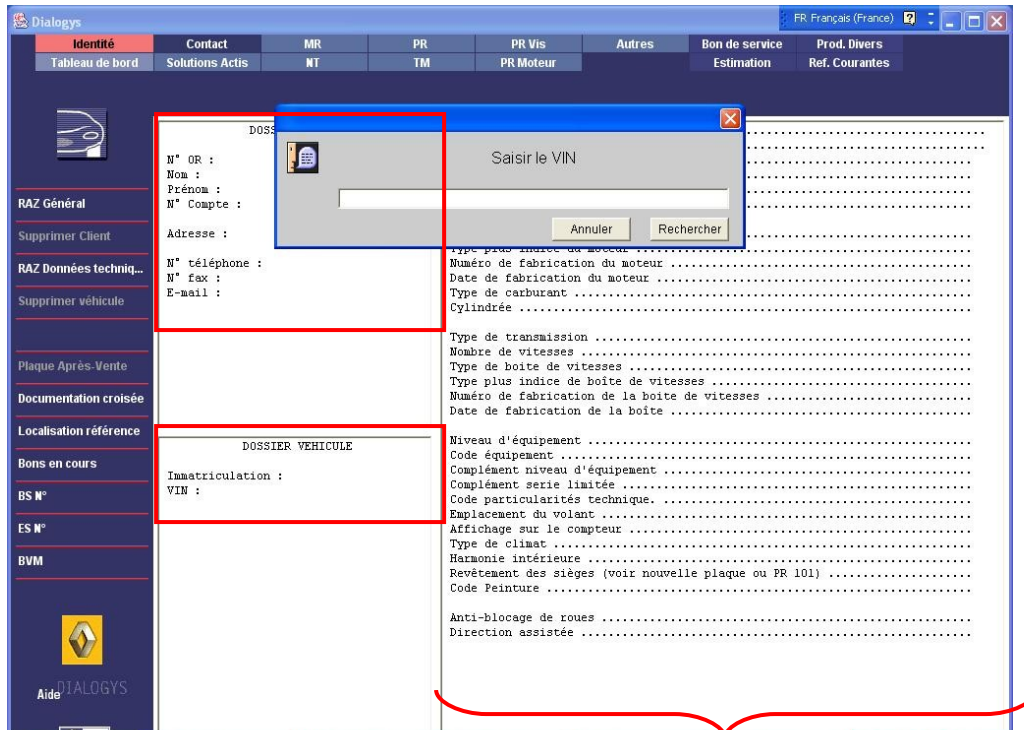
Dialogys

FR Français (France)

| Identité | Contact | MR | PR | PR Vis | Autres | Bon de service | Prod. Divers |
|---|---|---|---|---|---|---|---|
| Tableau de bord | Solutions Actis | NT | TM | PR Moteur | | Estimation | Ref. Courantes |

RAZ Général
Supprimer Client
RAZ Données techniq...
Supprimer véhicule
Plaque Après-Vente
Documentation croisée
Localisation référence
Bons en cours
BS N°
ES N°
BVM
Aide DIALOGYS

DOSS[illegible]

N° OR :
Nom :
Prénom :
N° Compte :
Adresse :
N° téléphone :
N° fax :
E-mail :

Saisir le VIN

Annuler Rechercher

DOSSIER VEHICULE
Immatriculation :
VIN :

Type plus indice du moteur ...............
Numéro de fabrication du moteur ...............
Date de fabrication du moteur ...............
Type de carburant ...............
Cylindrée ...............

Type de transmission ...............
Nombre de vitesses ...............
Type de boite de vitesses ...............
Type plus indice de boîte de vitesses ...............
Numéro de fabrication de la boite de vitesses ...............
Date de fabrication de la boîte ...............

Niveau d'équipement ...............
Code équipement ...............
Complément niveau d'équipement ...............
Complément serie limitée ...............
Code particularités technique. ...............
Emplacement du volant ...............
Affichage sur le compteur ...............
Type de climat ...............
Harmonie intérieure ...............
Revêtement des sièges (voir nouvelle plaque ou PR 101) ...............
Code Peinture ...............

Anti-blocage de roues ...............
Direction assistée ...............